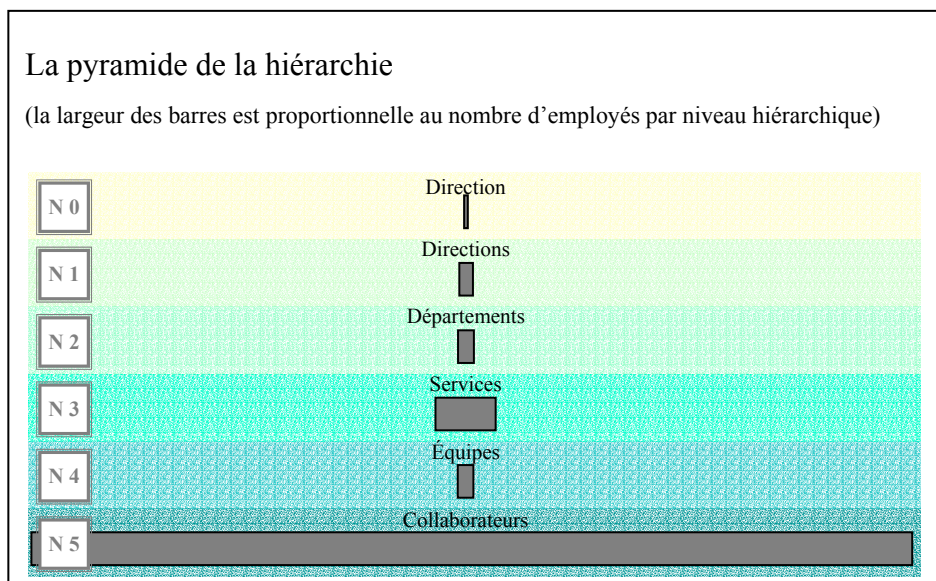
La pyramide de la hiérarchie

(la largeur des barres est proportionnelle au nombre d'employés par niveau hiérarchique)

N 0
Direction

N 1
Directions

N 2
Départements

N 3
Services

N 4
Équipes

N 5
Collaborateurs